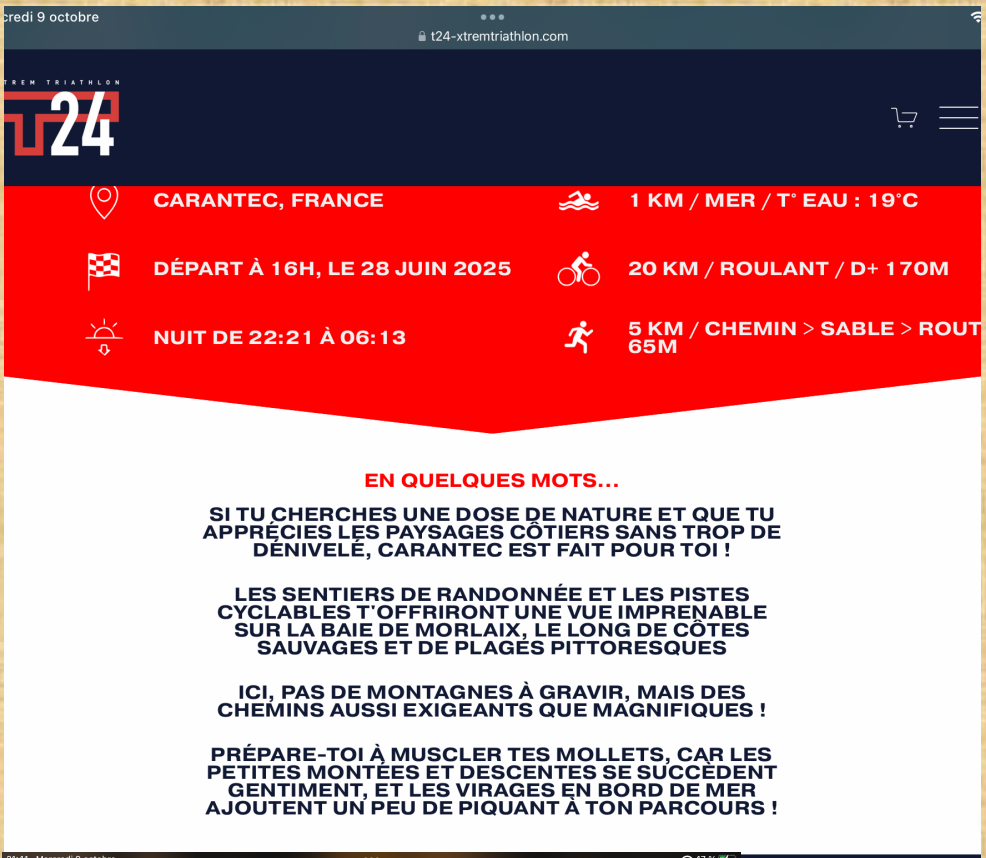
credi 9 octobre

t24-xtremtriathlon.com

TREM TRIATHLON
T24

CARANTEC, FRANCE

1 KM / MER / T° EAU : 19°C

DÉPART À 16H, LE 28 JUIN 2025

20 KM / ROULANT / D+ 170M

NUIT DE 22:21 À 06:13

5 KM / CHEMIN > SABLE > ROUT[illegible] 65M

EN QUELQUES MOTS...

SI TU CHERCHES UNE DOSE DE NATURE ET QUE TU APPRÉCIES LES PAYSAGES CÔTIERS SANS TROP DE DÉNIVELÉ, CARANTEC EST FAIT POUR TOI !

LES SENTIERS DE RANDONNÉE ET LES PISTES CYCLABLES T'OFFRIRONT UNE VUE IMPRENABLE SUR LA BAIE DE MORLAIX, LE LONG DE CÔTES SAUVAGES ET DE PLAGES PITTORESQUES

ICI, PAS DE MONTAGNES À GRAVIR, MAIS DES CHEMINS AUSSI EXIGEANTS QUE MAGNIFIQUES !

PRÉPARE-TOI À MUSCLER TES MOLLETS, CAR LES PETITES MONTÉES ET DESCENTES SE SUCCÈDENT GENTIMENT, ET LES VIRAGES EN BORD DE MER AJOUTENT UN PEU DE PIQUANT À TON PARCOURS !